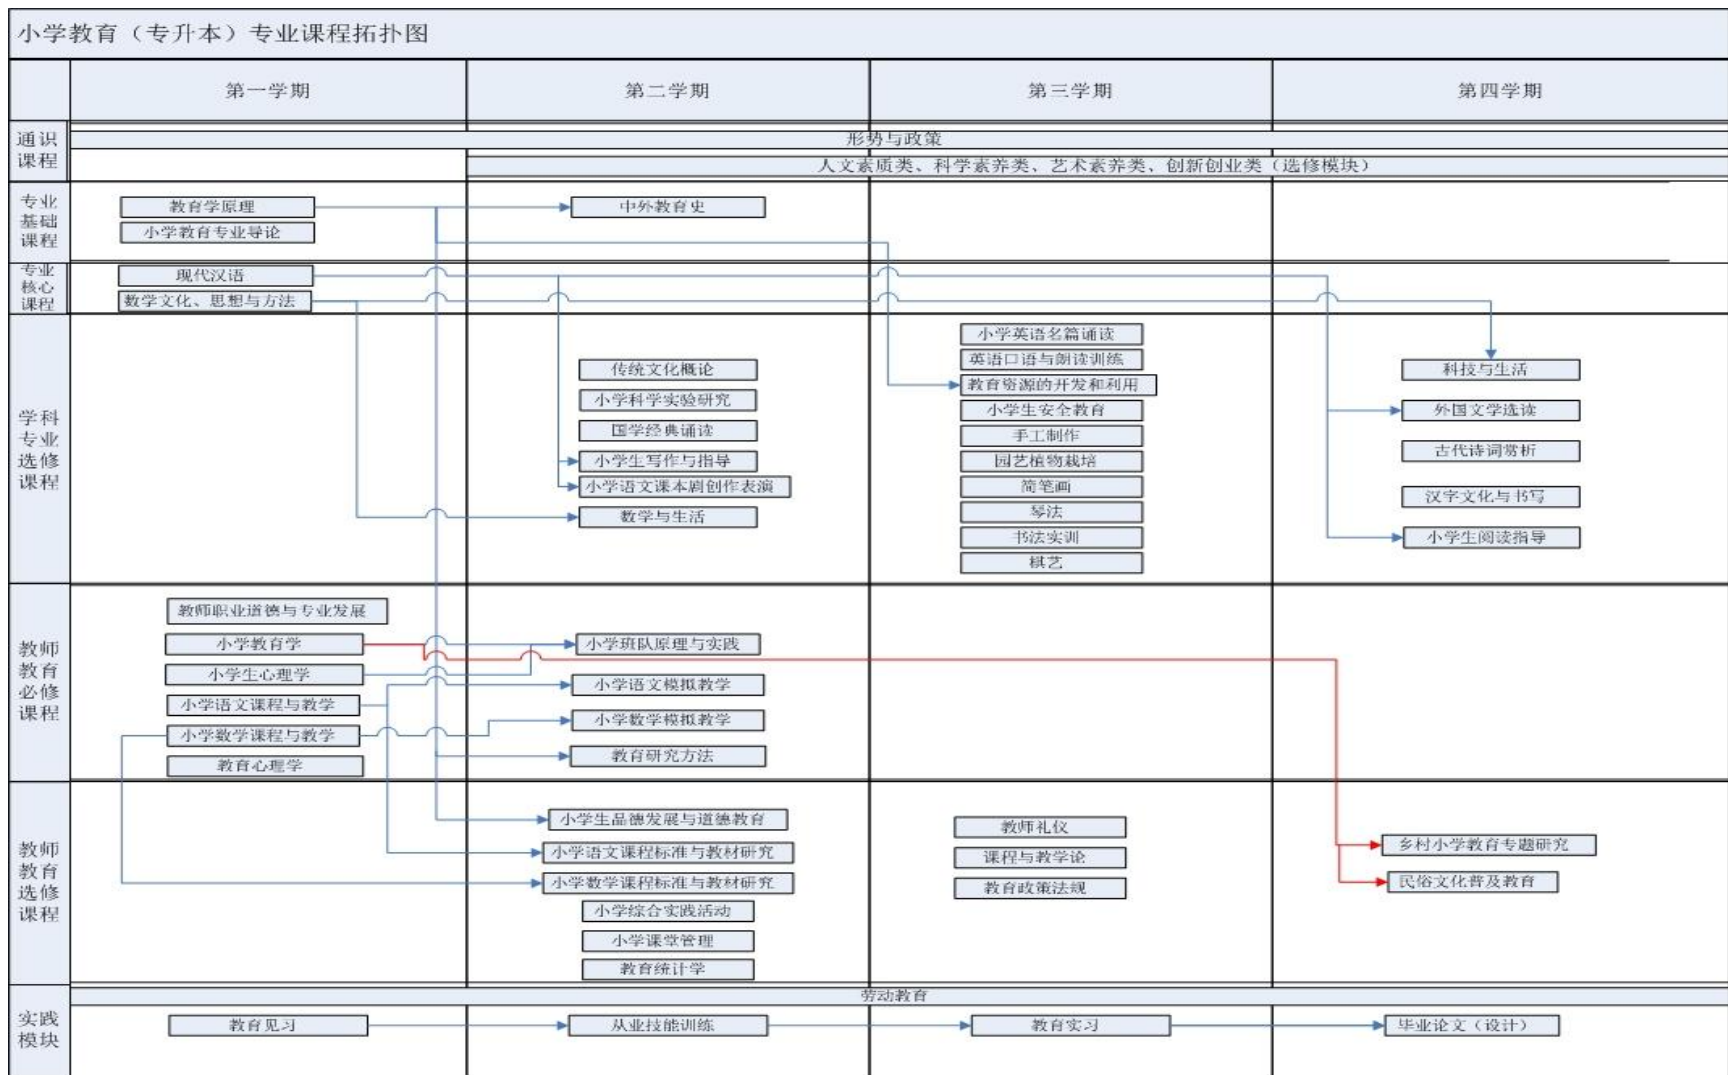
小学教育（专升本）专业课程拓扑图

| | 第一学期 | 第二学期 | 第三学期 | 第四学期 |
|---|---|---|---|---|
| 通识课程 | 形势与政策 | | | |
| | | 人文素质类、科学素养类、艺术素养类、创新创业类（选修模块） | | |
| 专业基础课程 | 教育学原理<br>小学教育专业导论 | 中外教育史 | | |
| 专业核心课程 | 现代汉语<br>数学文化、思想与方法 | | | |
| 学科专业选修课程 | | 传统文化概论<br>小学科学实验研究<br>国学经典诵读<br>小学生写作与指导<br>小学语文课本剧创作表演<br>数学与生活 | 小学英语名篇诵读<br>英语口语与朗读训练<br>教育资源的开发和利用<br>小学生安全教育<br>手工制作<br>园艺植物栽培<br>简笔画<br>琴法<br>书法实训<br>棋艺 | 科技与生活<br>外国文学选读<br>古代诗词赏析<br>汉字文化与书写<br>小学生阅读指导 |
| 教师教育必修课程 | 教师职业道德与专业发展<br>小学教育学<br>小学生心理学<br>小学语文课程与教学<br>小学数学课程与教学<br>教育心理学 | 小学班队原理与实践<br>小学语文模拟教学<br>小学数学模拟教学<br>教育研究方法 | | |
| 教师教育选修课程 | | 小学生品德发展与道德教育<br>小学语文课程标准与教材研究<br>小学数学课程标准与教材研究<br>小学综合实践活动<br>小学课堂管理<br>教育统计学 | 教师礼仪<br>课程与教学论<br>教育政策法规 | 乡村小学教育专题研究<br>民俗文化普及教育 |
| 实践模块 | 劳动教育 | | | |
| | 教育见习 | 从业技能训练 | 教育实习 | 毕业论文（设计） |